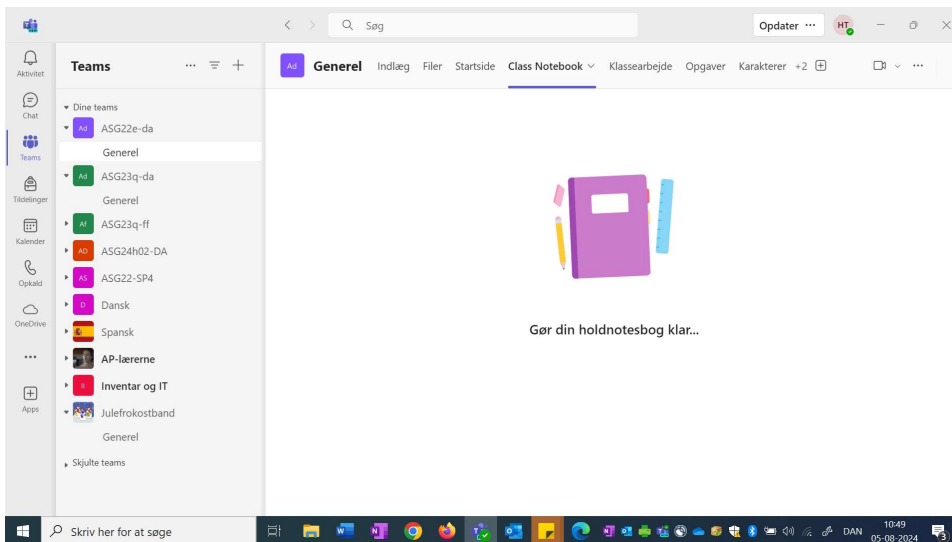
Søg

Opdater ···

HT

Aktivitet

Chat

Teams

Tildelinger

Kalender

Opkald

OneDrive

···

Apps

Teams

▾ Dine teams

Ad ASG22e-da

Generel

Ad ASG23q-da

Generel

Af ASG23q-ff

AD ASG24h02-DA

AS ASG22-SP4

D Dansk

Spansk

AP-lærerne

II Inventar og IT

Julefrokostband

Generel

Skjulte teams

Ad Generel Indlæg Filer Startside Class Notebook Klassearbejde Opgaver Karakterer +2

Gør din holdnotesbog klar...

Skriv her for at søge

DAN

10:49
05-08-2024

3